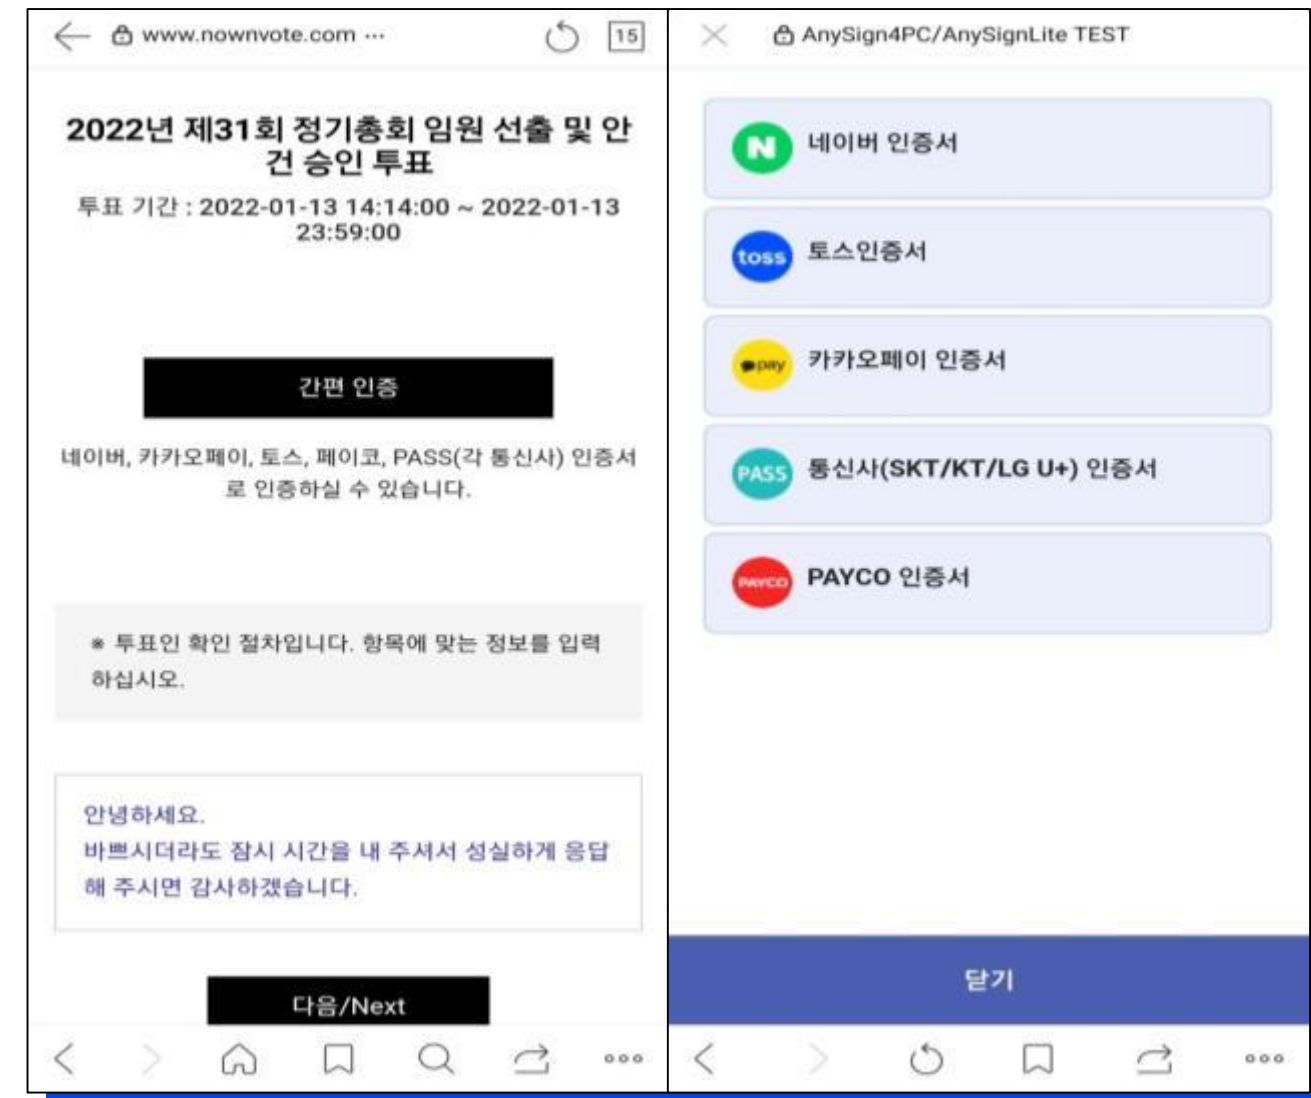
www.nownvote.com ···

15

2022년 제31회 정기총회 임원 선출 및 안건 승인 투표

투표 기간 : 2022-01-13 14:14:00 ~ 2022-01-13 23:59:00

간편 인증

네이버, 카카오페이, 토스, 페이코, PASS(각 통신사) 인증서로 인증하실 수 있습니다.

※ 투표인 확인 절차입니다. 항목에 맞는 정보를 입력하십시오.

안녕하세요.
바쁘시더라도 잠시 시간을 내 주셔서 성실하게 응답해 주시면 감사하겠습니다.

다음/Next

AnySign4PC/AnySignLite TEST

N 네이버 인증서

toss 토스인증서

pay 카카오페이 인증서

PASS 통신사(SKT/KT/LG U+) 인증서

PAYCO PAYCO 인증서

닫기